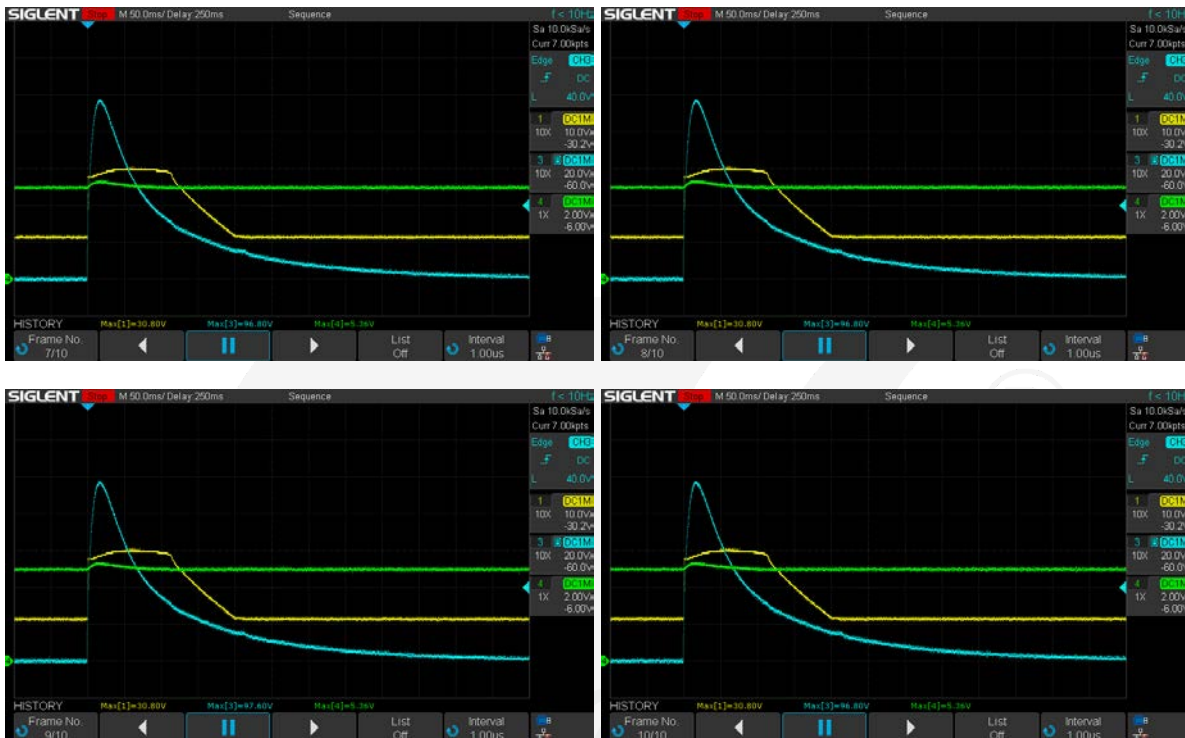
SIGLENT Stop M 50.0ms/ Delay:250ms Sequence f < 10H
Sa 10.0kSa/s
Curr 7.00kpts
Edge CH3
DC
L 40.0V
1 DC1M
10X 10.0V/
-30.2V
3 DC1M
10X 20.0V/
-60.0V
4 DC1M
1X 2.00V/
-6.00V
HISTORY Max[1]=30.80V Max[3]=96.80V Max[4]=5.36V
Frame No. 7/10
List Off
Interval 1.00us

SIGLENT Stop M 50.0ms/ Delay:250ms Sequence f < 10H
Sa 10.0kSa/s
Curr 7.00kpts
Edge CH3
DC
L 40.0V
1 DC1M
10X 10.0V/
-30.2V
3 DC1M
10X 20.0V/
-60.0V
4 DC1M
1X 2.00V/
-6.00V
HISTORY Max[1]=30.80V Max[3]=96.80V Max[4]=5.36V
Frame No. 8/10
List Off
Interval 1.00us

SIGLENT Stop M 50.0ms/ Delay:250ms Sequence f < 10H
Sa 10.0kSa/s
Curr 7.00kpts
Edge CH3
DC
L 40.0V
1 DC1M
10X 10.0V/
-30.2V
3 DC1M
10X 20.0V/
-60.0V
4 DC1M
1X 2.00V/
-6.00V
HISTORY Max[1]=30.80V Max[3]=97.60V Max[4]=5.36V
Frame No. 9/10
List Off
Interval 1.00us

SIGLENT Stop M 50.0ms/ Delay:250ms Sequence f < 10H
Sa 10.0kSa/s
Curr 7.00kpts
Edge CH3
DC
L 40.0V
1 DC1M
10X 10.0V/
-30.2V
3 DC1M
10X 20.0V/
-60.0V
4 DC1M
1X 2.00V/
-6.00V
HISTORY Max[1]=30.80V Max[3]=96.80V Max[4]=5.36V
Frame No. 10/10
List Off
Interval 1.00us